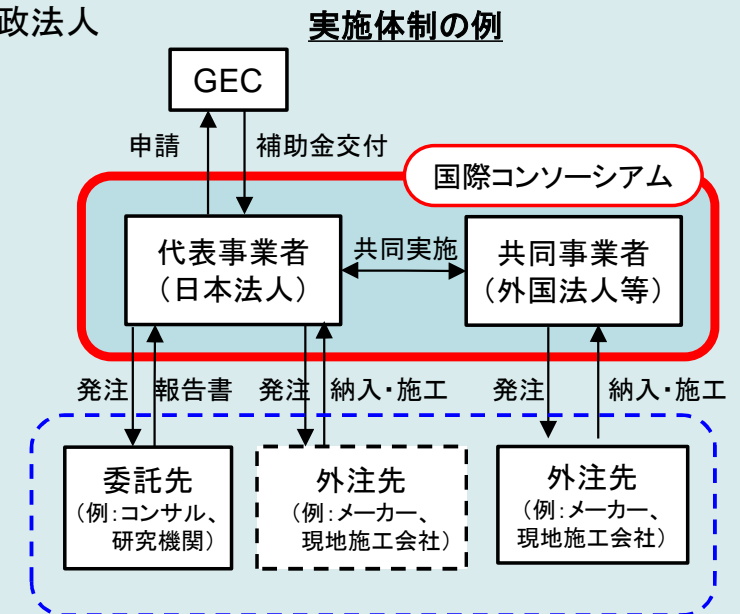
政法人

実施体制の例

GEC

申請

補助金交付

国際コンソーシアム

代表事業者
（日本法人）

共同実施

共同事業者
（外国法人等）

発注

報告書

発注

納入・施工

発注

納入・施工

委託先
（例：コンサル、研究機関）

外注先
（例：メーカー、現地施工会社）

外注先
（例：メーカー、現地施工会社）